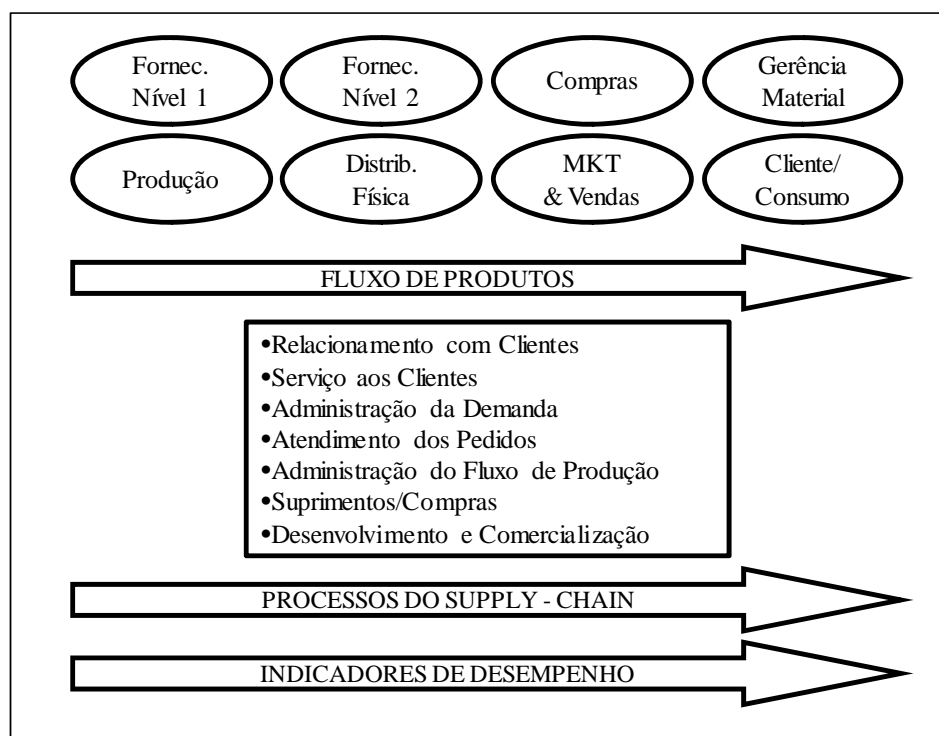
Fornec. Nível 1

Fornec. Nível 2

Compras

Gerência Material

Produção

Distrib. Física

MKT & Vendas

Cliente/ Consumo

FLUXO DE PRODUTOS

•Relacionamento com Clientes
•Serviço aos Clientes
•Administração da Demanda
•Atendimento dos Pedidos
•Administração do Fluxo de Produção
•Suprimentos/Compras
•Desenvolvimento e Comercialização

PROCESSOS DO SUPPLY - CHAIN

INDICADORES DE DESEMPENHO